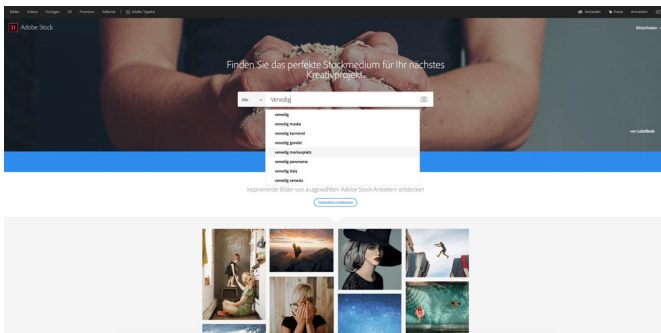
Bilder Videos Vorlagen 3D Premium Editorial Adobe Typekit

Verkaufen Preise Anmelden

St Adobe Stock

Bibliotheken

Finden Sie das perfekte Stockmedium für Ihr nächstes Kreativprojekt

Alle Venedig

venedig
venedig maske
venedig karneval
venedig gondel
venedig markusplatz
venedig panorama
venedig italy
venedig venezia

von LoloStock

Inspirierende Bilder von ausgewählten Adobe Stock-Anbietern entdecken

Galerien entdecken